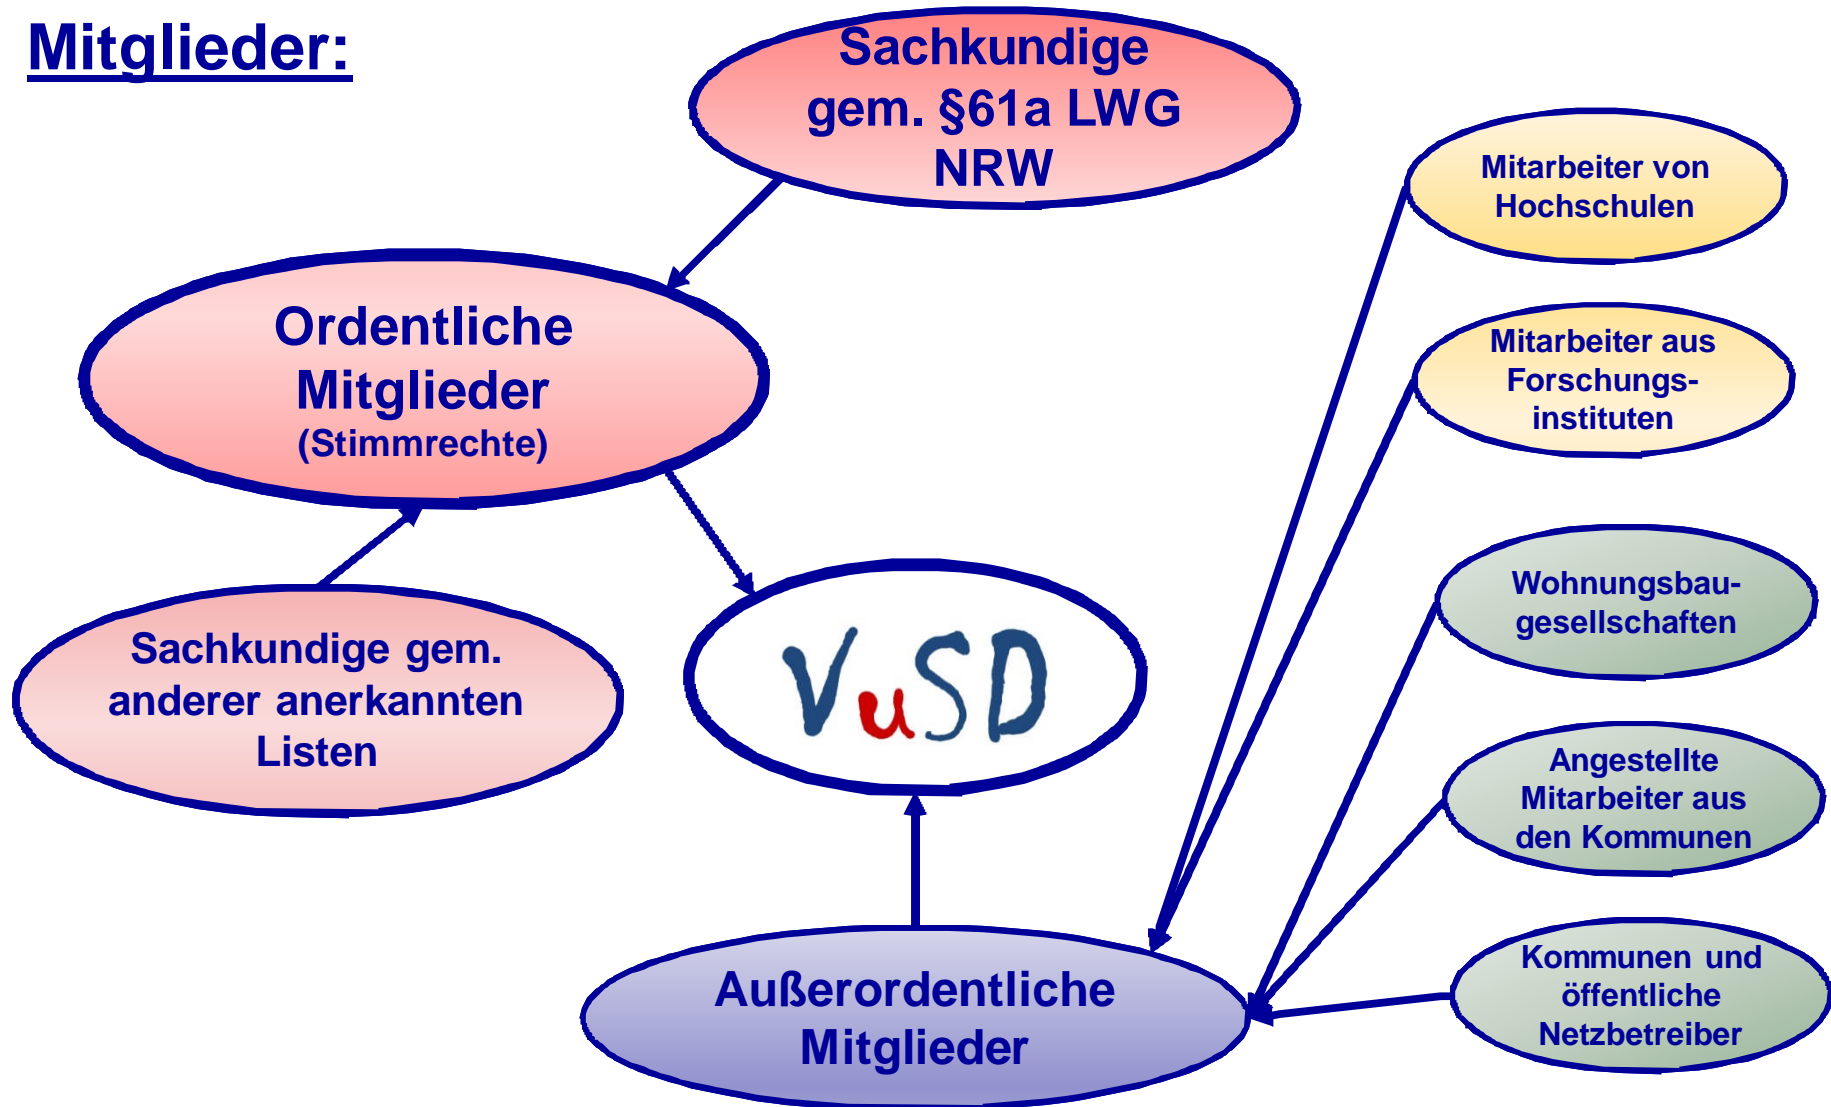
Mitglieder:

Sachkundige gem. §61a LWG NRW

Ordentliche Mitglieder (Stimmrechte)

Sachkundige gem. anderer anerkannten Listen

VuSD

Mitarbeiter von Hochschulen

Mitarbeiter aus Forschungsinstituten

Wohnungsbaugesellschaften

Angestellte Mitarbeiter aus den Kommunen

Kommunen und öffentliche Netzbetreiber

Außerordentliche Mitglieder